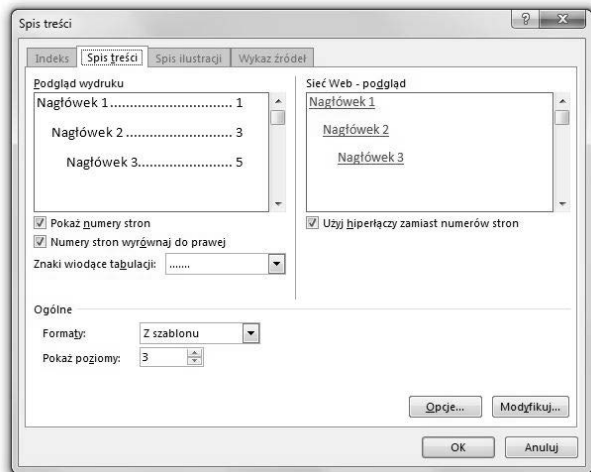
Spis treści

?

Indeks | Spis treści | Spis ilustracji | Wykaz źródeł

Podgląd wydruku

Nagłówek 1............................... 1

Nagłówek 2 ............................ 3

Nagłówek 3........................ 5

Sieć Web - podgląd

Nagłówek 1

Nagłówek 2

Nagłówek 3

Pokaż numery stron

Numery stron wyrównaj do prawej

Znaki wiodące tabulacji: .......

Użyj hiperłączy zamiast numerów stron

Ogólne

Formaty: Z szablonu

Pokaż poziomy: 3

Opcje...

Modyfikuj...

OK

Anuluj